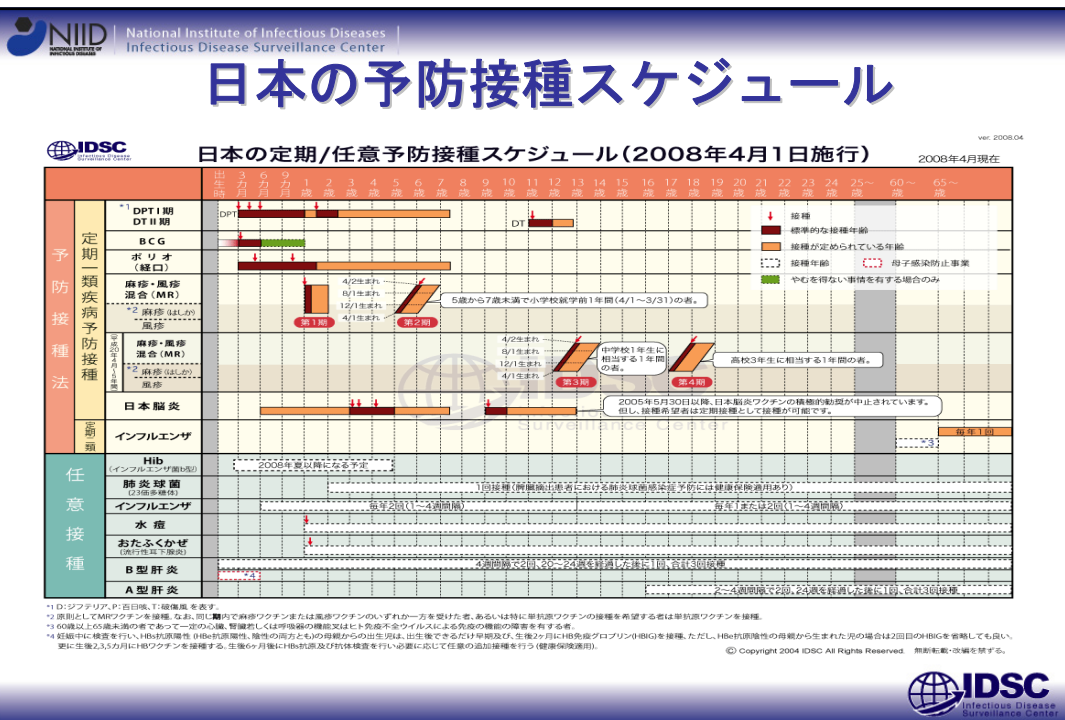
NIID National Institute of Infectious Diseases
Infectious Disease Surveillance Center

日本の予防接種スケジュール

IDSC Infectious Disease Surveillance Center

日本の定期/任意予防接種スケジュール（2008年4月1日施行）

ver. 2008.04
2008年4月現在

出生時 3カ月 6カ月 9カ月 1歳 2歳 3歳 4歳 5歳 6歳 7歳 8歳 9歳 10歳 11歳 12歳 13歳 14歳 15歳 16歳 17歳 18歳 19歳 20歳 21歳 22歳 23歳 24歳 25歳〜 60歳〜 65歳〜

予防接種法

定期一類疾病予防接種

*1 DPT I期 DT II期
DPT
DT
BCG
ポリオ（経口）
麻疹・風疹混合（MR）
*2 麻疹（はしか）
風疹
4/2生まれ
8/1生まれ
12/1生まれ
4/1生まれ
第1期
第2期
5歳から7歳未満で小学校就学前1年間(4/1〜3/31)の者。

平成20年4月1日〜5年間
麻疹・風疹混合（MR）
*2 麻疹（はしか）
風疹
4/2生まれ
8/1生まれ
12/1生まれ
4/1生まれ
中学校1年生に相当する1年間の者。
第3期
高校3年生に相当する1年間の者。
第4期

日本脳炎
2005年5月30日以降、日本脳炎ワクチンの積極的勧奨が中止されています。但し、接種希望者は定期接種として接種が可能です。

定期二類
インフルエンザ
毎年1回
*3

接種
標準的な接種年齢
接種が定められている年齢
接種年齢
母子感染防止事業
やむを得ない事情を有する場合のみ

任意接種

Hib（インフルエンザ菌b型）
2008年度以降になる予定
肺炎球菌（23価多糖体）
1回接種（脾臓摘出患者における肺炎球菌感染症予防には健康保険適用あり）
インフルエンザ
毎年2回（1〜4週間隔）
毎年1または2回（1〜4週間隔）
水痘
おたふくかぜ（流行性耳下腺炎）
B型肝炎
*4
4週間隔で2回、20〜24週を経過した後に1回、合計3回接種
A型肝炎
2〜4週間隔で2回、24週を経過した後に1回、合計3回接種

*1 D:ジフテリア、P:百日咳、T:破傷風 を表す。
*2 原則としてMRワクチンを接種。なお、同じ期内で麻疹ワクチンまたは風疹ワクチンのいずれか一方を受けた者、あるいは特に単抗原ワクチンの接種を希望する者は単抗原ワクチンを接種。
*3 60歳以上65歳未満の者であって一定の心臓、腎臓若しくは呼吸器の機能又はヒト免疫不全ウイルスによる免疫の機能の障害を有する者。
*4 妊娠中に検査を行い、HBs抗原陽性（HBe抗原陽性、陰性の両方とも）の母親からの出生児は、出生後できるだけ早期及び、生後2ヶ月にHB免疫グロブリン(HBIG)を接種。ただし、HBe抗原陰性の母親から生まれた児の場合は2回目のHBIGを省略しても良い。更に生後2,3,5カ月にHBワクチンを接種する。生後6ヶ月後にHBs抗原及び抗体検査を行い必要に応じて任意の追加接種を行う（健康保険適用）。

© Copyright 2004 IDSC All Rights Reserved. 無断転載・改編を禁ずる。

IDSC Infectious Disease Surveillance Center